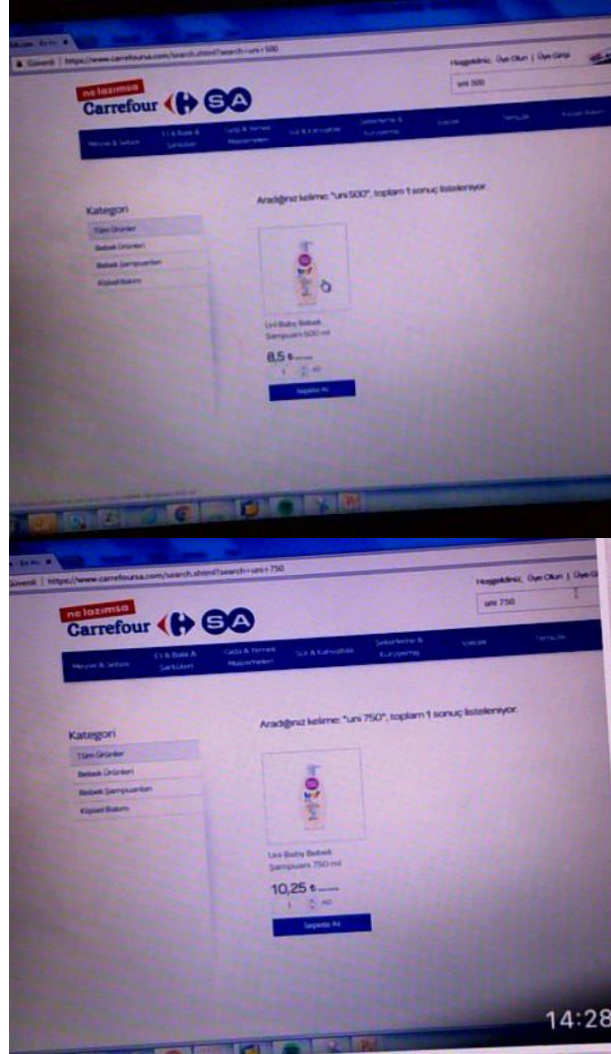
Güvenli | https://www.carrefoursa.com/search.xhtml?search=uni+500

Hoşgeldiniz, Üye Olun | Üye Girişi

uni 500

ne lazımsa
Carrefour SA

Meyve & Sebze | Et & Balık & Şarküteri | Gıda & Yemek Malzemeleri | Süt & Kahvaltılık | Şekerleme & Kuruyemiş | İçecek | Temizlik | Kişisel Bakım

Kategori
Tüm Ürünler
Bebek Ürünleri
Bebek Şampuanları
Kişisel Bakım

Aradığınız kelime: "uni 500", toplam 1 sonuç listeleniyor.

Uni Baby Bebek Şampuanı 500 ml
8,5 ₺
1 Ad
Sepete Al

Güvenli | https://www.carrefoursa.com/search.xhtml?search=uni+750

Hoşgeldiniz, Üye Olun | Üye Gi

uni 750

ne lazımsa
Carrefour SA

Meyve & Sebze | Et & Balık & Şarküteri | Gıda & Yemek Malzemeleri | Süt & Kahvaltılık | Şekerleme & Kuruyemiş | İçecek | Temizlik

Kategori
Tüm Ürünler
Bebek Ürünleri
Bebek Şampuanları
Kişisel Bakım

Aradığınız kelime: "uni 750", toplam 1 sonuç listeleniyor.

Uni Baby Bebek Şampuanı 750 ml
10,25 ₺
1 Ad
Sepete Al

14:28